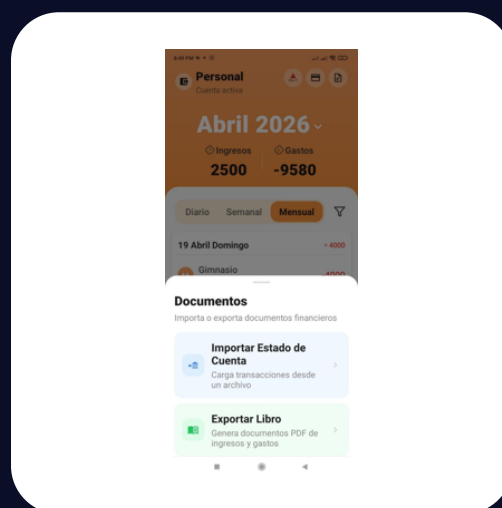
Personal
Cuenta activa

Abril 2026

Ingresos 2500
Gastos -9580

Diario Semanal Mensual

19 Abril Domingo -4000

Gimnasio -4000

Documentos
Importa o exporta documentos financieros

Importar Estado de Cuenta
Carga transacciones desde un archivo

Exportar Libro
Genera documentos PDF de ingresos y gastos